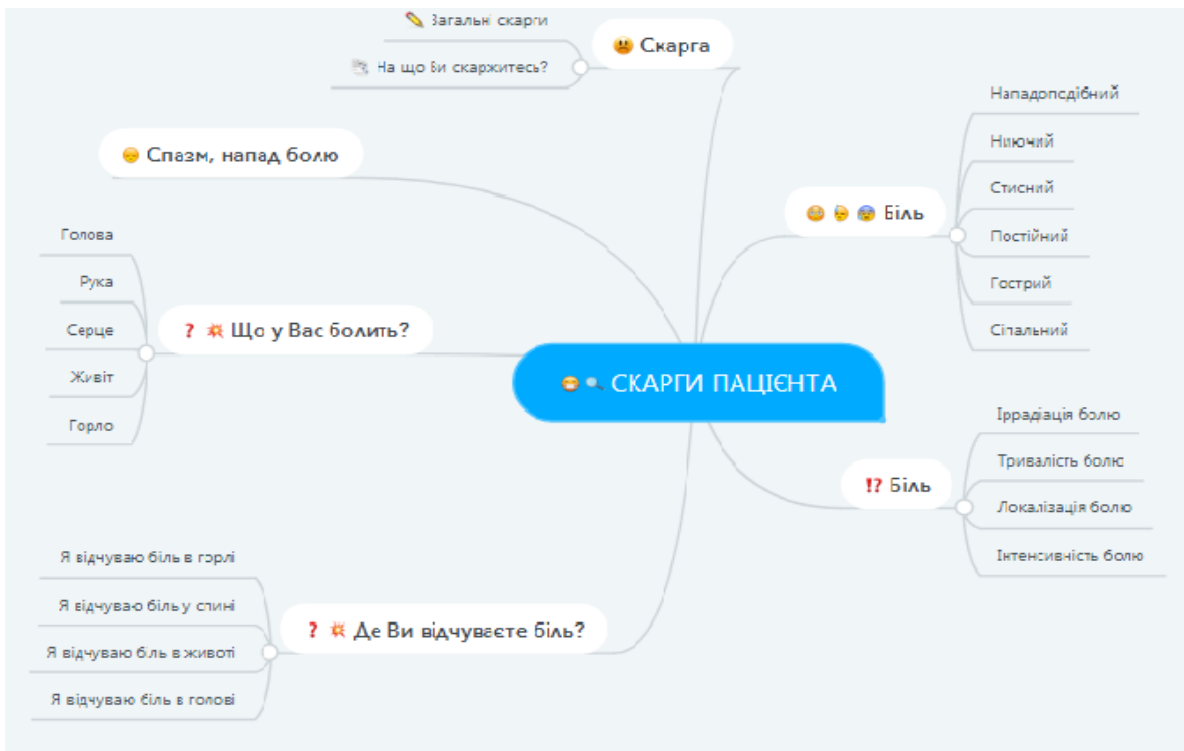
Загальні скарги
На що Ви скаржитесь?
Скарга

Спазм, напад болю

Голова
Рука
Серце
Живіт
Горло
Що у Вас болить?

СКАРГИ ПАЦІЄНТА

Нападоподібний
Ниючий
Стисний
Постійний
Гострий
Сіпальний
Біль

Іррадіація болю
Тривалість болю
Локалізація болю
Інтенсивність болю
Біль

Я відчуваю біль в горлі
Я відчуваю біль у спині
Я відчуваю біль в животі
Я відчуваю біль в голові
Де Ви відчуваєте біль?